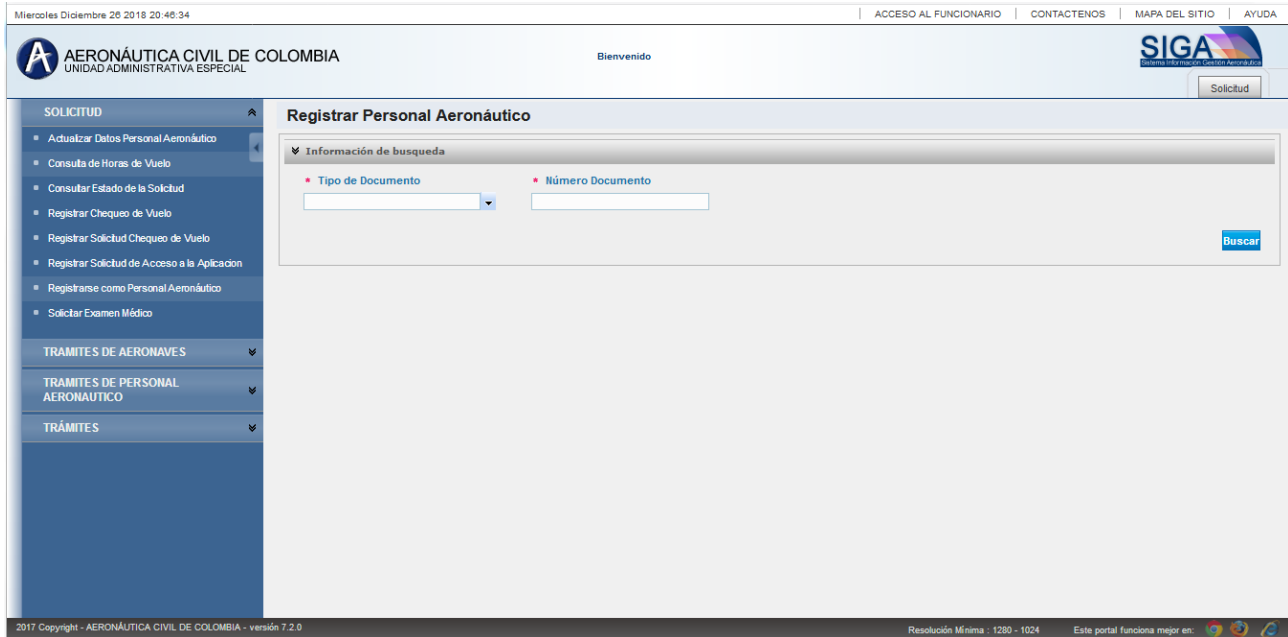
Miercoles Diciembre 26 2018 20:46:34

ACCESO AL FUNCIONARIO | CONTACTENOS | MAPA DEL SITIO | AYUDA

AERONÁUTICA CIVIL DE COLOMBIA
UNIDAD ADMINISTRATIVA ESPECIAL

Bienvenido

SIGA
Sistema Información Gestión Aeronáutica

Solicitud

SOLICITUD
Actualizar Datos Personal Aeronáutico
Consulta de Horas de Vuelo
Consultar Estado de la Solicitud
Registrar Chequeo de Vuelo
Registrar Solicitud Chequeo de Vuelo
Registrar Solicitud de Acceso a la Aplicacion
Registrarse como Personal Aeronáutico
Solicitar Examen Médico
TRAMITES DE AERONAVES
TRAMITES DE PERSONAL AERONAUTICO
TRÁMITES

Registrar Personal Aeronáutico

Información de busqueda

* Tipo de Documento
* Número Documento

Buscar

2017 Copyright - AERONÁUTICA CIVIL DE COLOMBIA - versión 7.2.0

Resolución Mínima : 1280 - 1024 Este portal funciona mejor en: